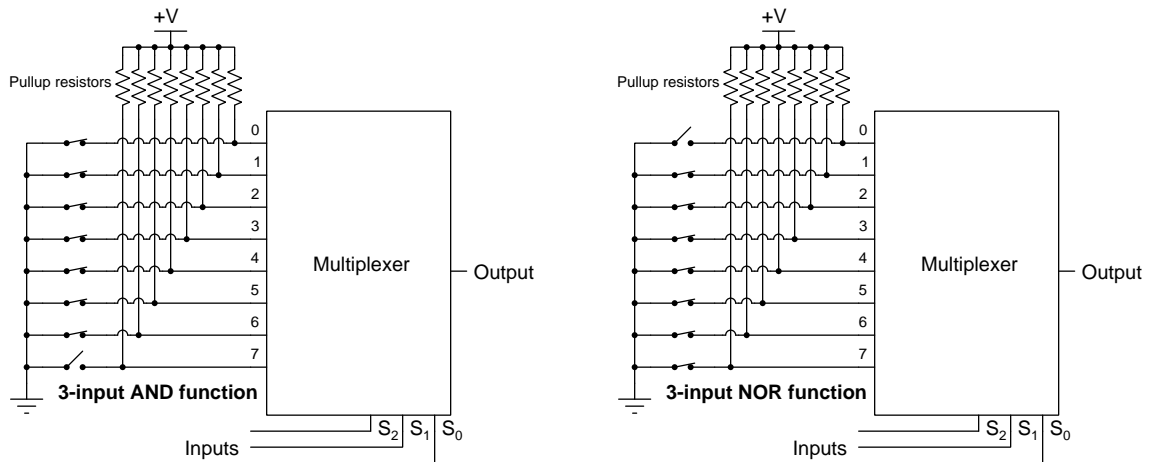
+V

Pullup resistors

0
1
2
3
4
5
6
7

Multiplexer

Output

3-input AND function

$S_2$ $S_1$ $S_0$

Inputs

+V

Pullup resistors

0
1
2
3
4
5
6
7

Multiplexer

Output

3-input NOR function

$S_2$ $S_1$ $S_0$

Inputs